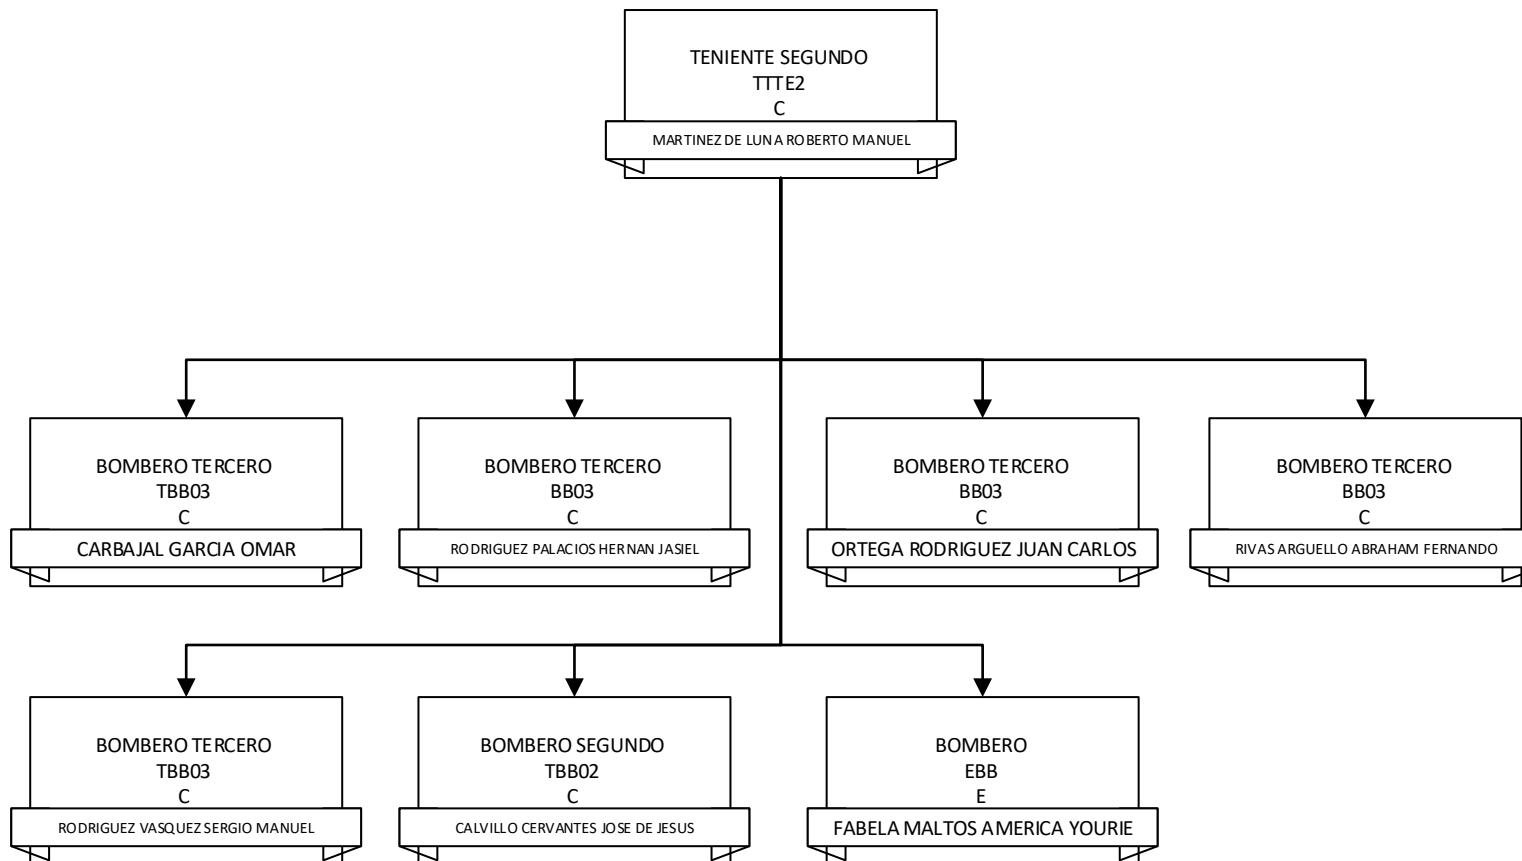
TENIENTE SEGUNDO
TTTE2
C
MARTINEZ DE LUNA ROBERTO MANUEL

BOMBERO TERCERO
TBB03
C
CARBAJAL GARCIA OMAR

BOMBERO TERCERO
BB03
C
RODRIGUEZ PALACIOS HERNAN JASIEL

BOMBERO TERCERO
BB03
C
ORTEGA RODRIGUEZ JUAN CARLOS

BOMBERO TERCERO
BB03
C
RIVAS ARGUELLO ABRAHAM FERNANDO

BOMBERO TERCERO
TBB03
C
RODRIGUEZ VASQUEZ SERGIO MANUEL

BOMBERO SEGUNDO
TBB02
C
CALVILLO CERVANTES JOSE DE JESUS

BOMBERO
EBB
E
FABELA MALTOS AMERICA YOURIE